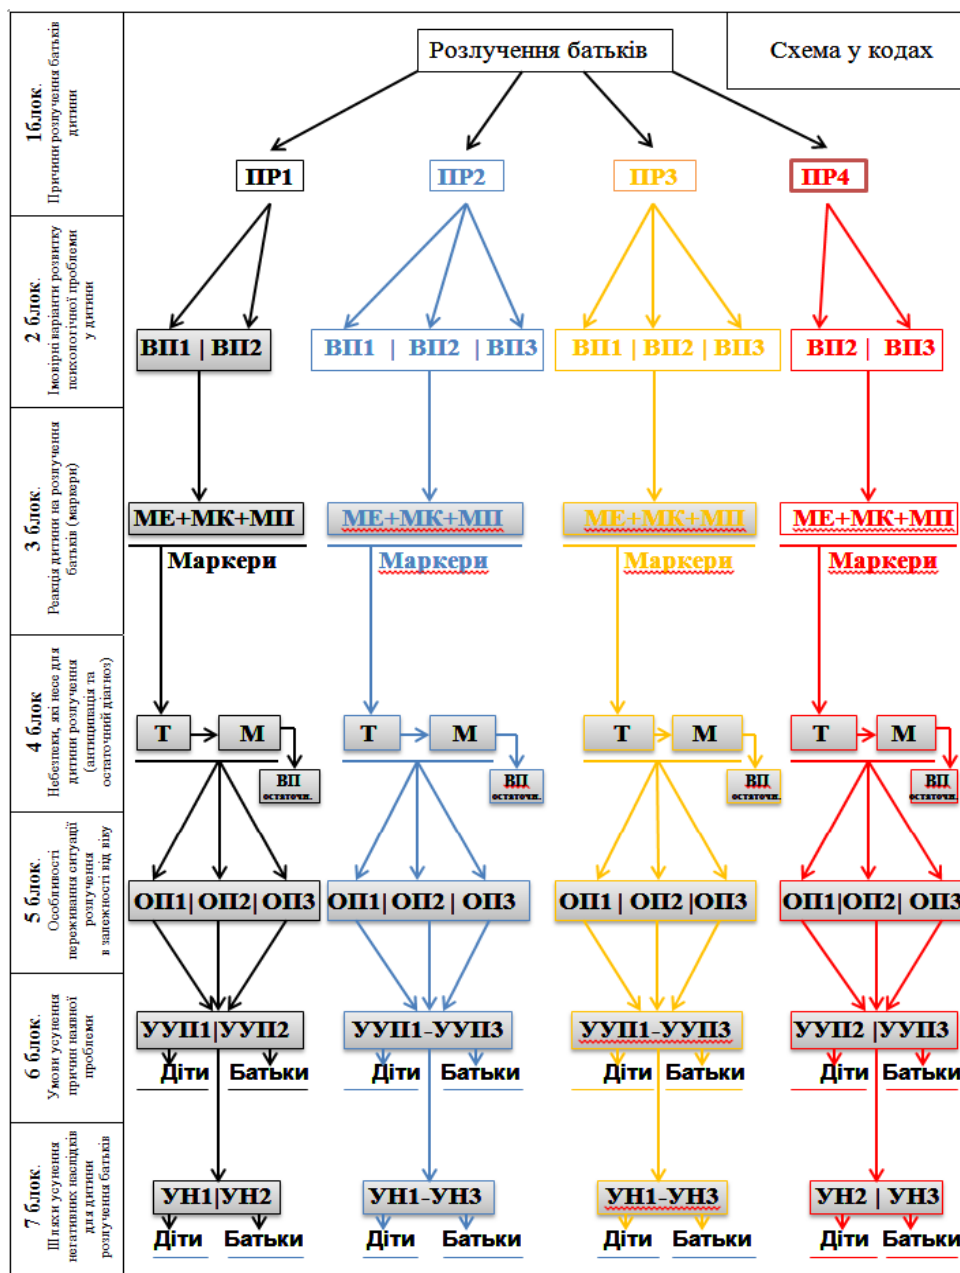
1блок. Причини розлучення батьків дитини

2 блок. Імовірні варіанти розвитку психологічної проблеми у дитини

3 блок. Реакція дитини на розлучення батьків (маркери)

4 блок Небезпеки, які несе для дитини розлучення (антиципація та остаточний діагноз)

5 блок. Особливості переживання ситуації розлучення в залежності від віку

6 блок. Умови усунення причин наявної проблеми

7 блок. Шляхи усунення негативних наслідків для дитини розлучення батьків

Розлучення батьків

Схема у кодах

ПР1

ПР2

ПР3

ПР4

ВП1 | ВП2

ВП1 | ВП2 | ВП3

ВП1 | ВП2 | ВП3

ВП2 | ВП3

МЕ+МК+МП

МЕ+МК+МП

МЕ+МК+МП

МЕ+МК+МП

Маркери

Маркери

Маркери

Маркери

Т

М

ВП остаточн.

Т

М

ВП остаточн.

Т

М

ВП остаточн.

Т

М

ВП остаточн.

ОП1| ОП2| ОП3

ОП1| ОП2 | ОП3

ОП1 | ОП2 |ОП3

ОП1|ОП2| ОП3

УУП1|УУП2

Діти

Батьки

УУП1-УУП3

Діти

Батьки

УУП1-УУП3

Діти

Батьки

УУП2 |УУП3

Діти

Батьки

УН1|УН2

Діти

Батьки

УН1-УН3

Діти

Батьки

УН1-УН3

Діти

Батьки

УН2 | УН3

Діти

Батьки